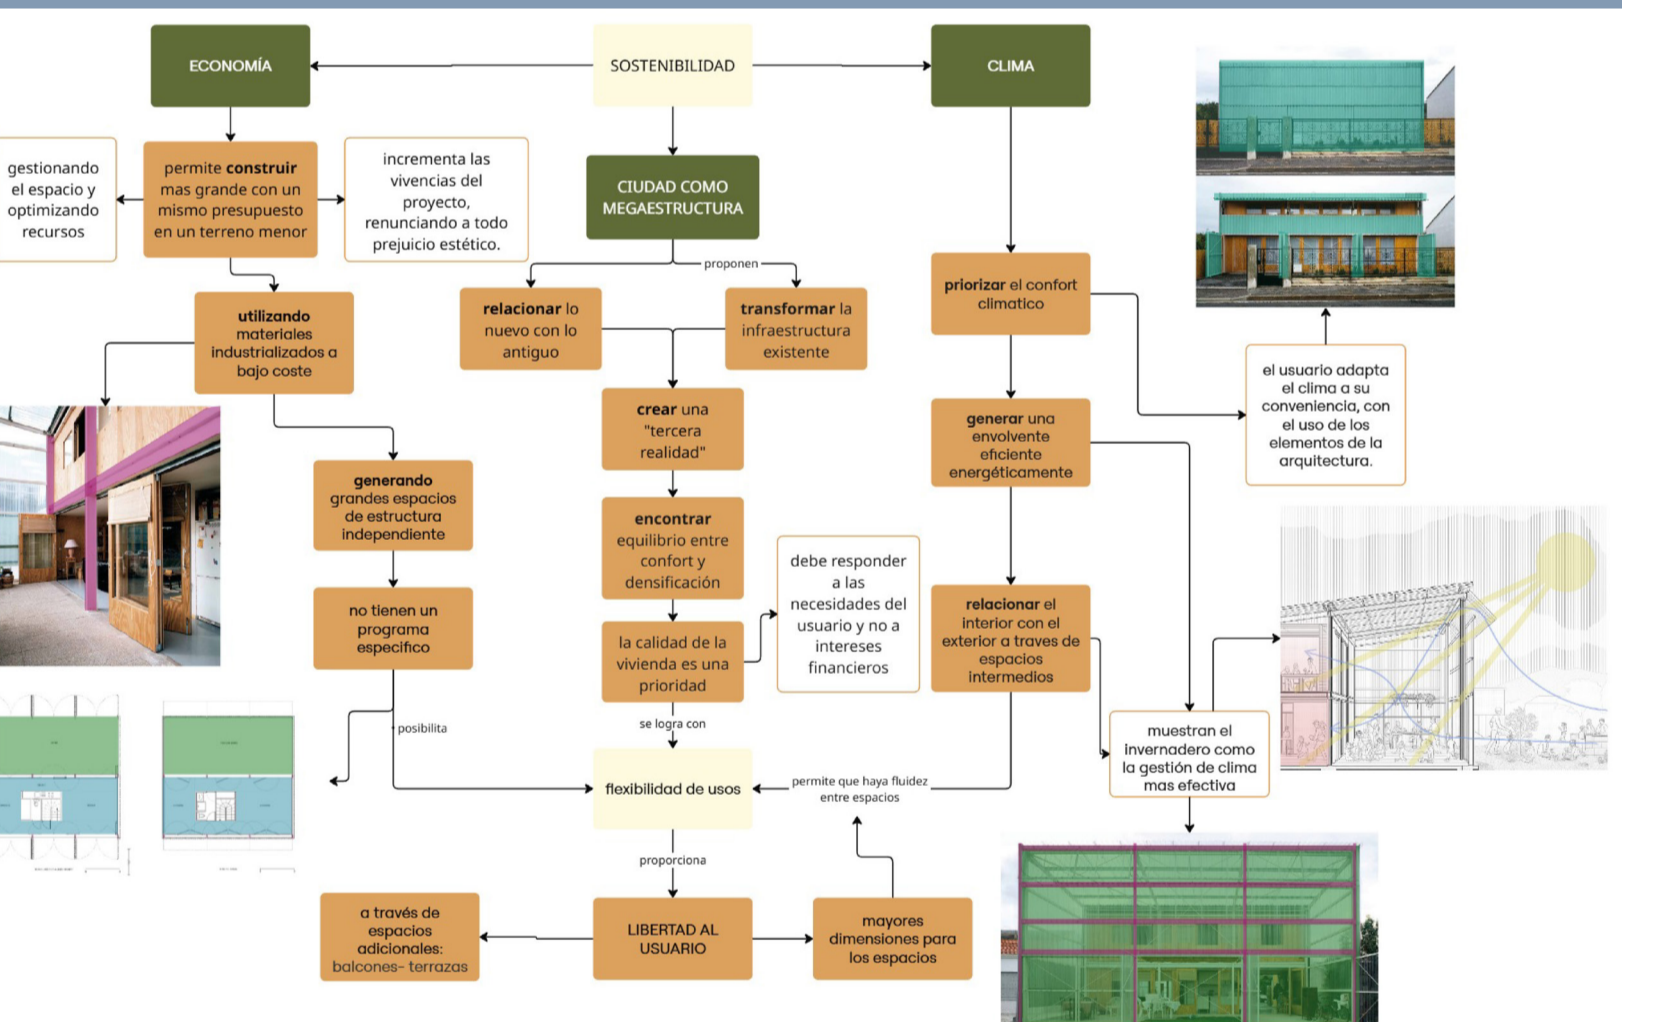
SOSTENIBILIDAD

ECONOMÍA

CLIMA

CIUDAD COMO MEGAESTRUCTURA

permite construir mas grande con un mismo presupuesto en un terreno menor

gestionando el espacio y optimizando recursos

incrementa las vivencias del proyecto, renunciando a todo prejuicio estético.

utilizando materiales industrializados a bajo coste

generando grandes espacios de estructura independiente

no tienen un programa específico

posibilita

proponen

relacionar lo nuevo con lo antiguo

transformar la infraestructura existente

crear una "tercera realidad"

encontrar equilibrio entre confort y densificación

la calidad de la vivienda es una prioridad

debe responder a las necesidades del usuario y no a intereses financieros

se logra con

flexibilidad de usos

permite que haya fluidez entre espacios

proporciona

LIBERTAD AL USUARIO

a través de espacios adicionales: balcones- terrazas

mayores dimensiones para los espacios

priorizar el confort climatico

generar una envolvente eficiente energéticamente

relacionar el interior con el exterior a traves de espacios intermedios

el usuario adapta el clima a su conveniencia, con el uso de los elementos de la arquitectura.

muestran el invernadero como la gestión de clima mas efectiva